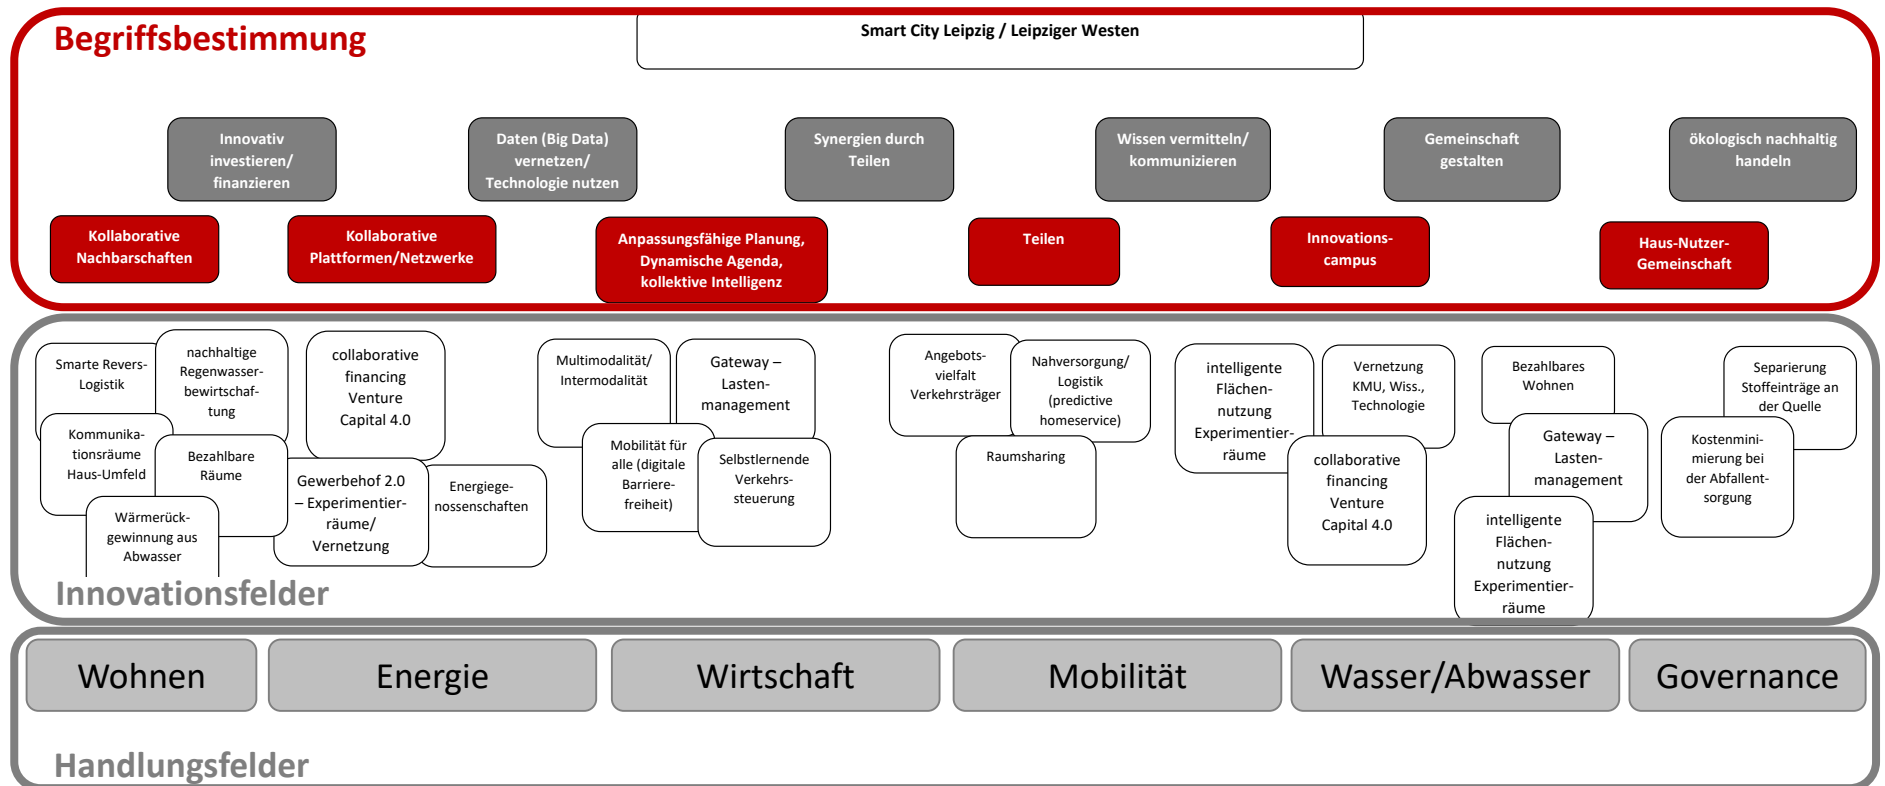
Begriffsbestimmung

Smart City Leipzig / Leipziger Westen

Innovativ investieren/ finanzieren

Daten (Big Data) vernetzen/ Technologie nutzen

Synergien durch Teilen

Wissen vermitteln/ kommunizieren

Gemeinschaft gestalten

ökologisch nachhaltig handeln

Kollaborative Nachbarschaften

Kollaborative Plattformen/Netzwerke

Anpassungsfähige Planung, Dynamische Agenda, kollektive Intelligenz

Teilen

Innovationscampus

Haus-Nutzer-Gemeinschaft

Smarte Revers-Logistik

nachhaltige Regenwasserbewirtschaftung

collaborative financing Venture Capital 4.0

Kommunikationsräume Haus-Umfeld

Bezahlbare Räume

Wärmerückgewinnung aus Abwasser

Gewerbehof 2.0 – Experimentierräume/ Vernetzung

Energiegenossenschaften

Multimodalität/ Intermodalität

Gateway – Lastenmanagement

Mobilität für alle (digitale Barrierefreiheit)

Selbstlernende Verkehrssteuerung

Angebotsvielfalt Verkehrsträger

Nahversorgung/ Logistik (predictive homeservice)

Raumsharing

intelligente Flächennutzung Experimentierräume

Vernetzung KMU, Wiss., Technologie

collaborative financing Venture Capital 4.0

Bezahlbares Wohnen

Gateway – Lastenmanagement

intelligente Flächennutzung Experimentierräume

Separierung Stoffeinträge an der Quelle

Kostenminimierung bei der Abfallentsorgung

Innovationsfelder

Wohnen

Energie

Wirtschaft

Mobilität

Wasser/Abwasser

Governance

Handlungsfelder